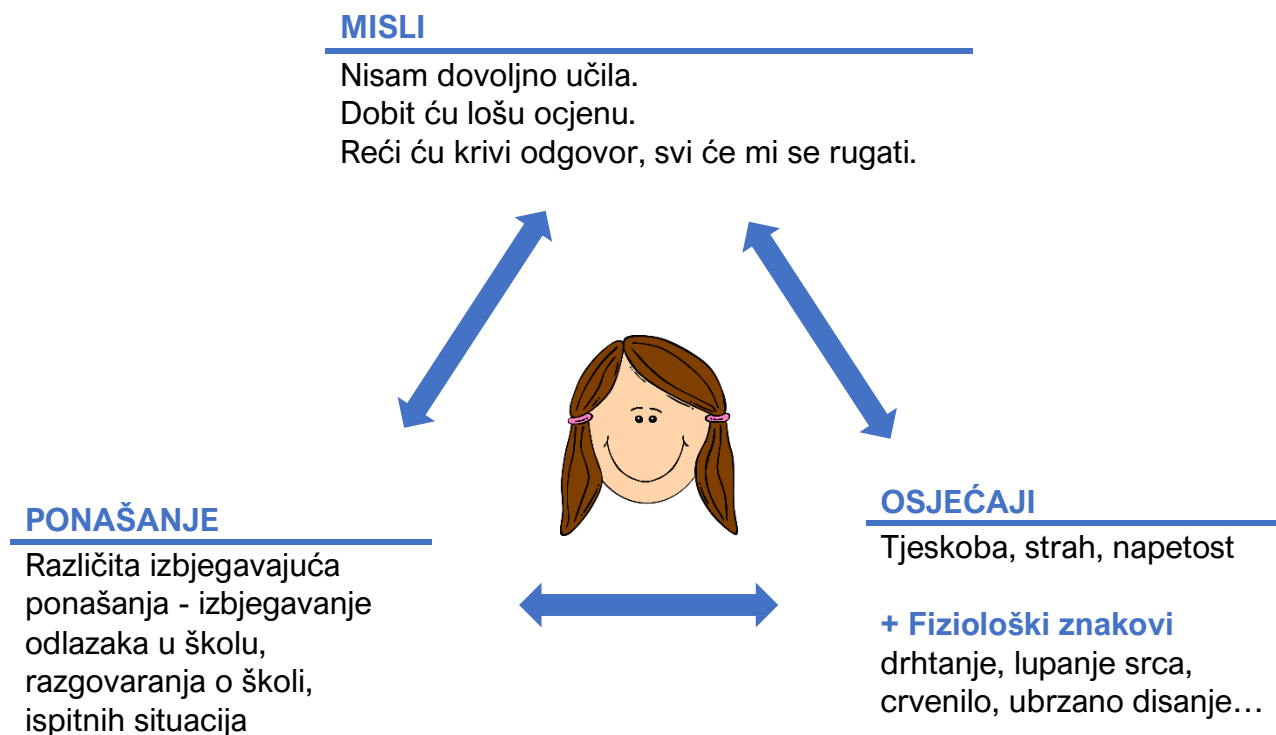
MISLI

Nisam dovoljno učila.
Dobit ću lošu ocjenu.
Reći ću krivi odgovor, svi će mi se rugati.

PONAŠANJE

Različita izbjegavajuća ponašanja - izbjegavanje odlazaka u školu, razgovaranja o školi, ispitnih situacija

OSJEĆAJI

Tjeskoba, strah, napetost

+ Fiziološki znakovi
drhtanje, lupanje srca, crvenilo, ubrzano disanje…